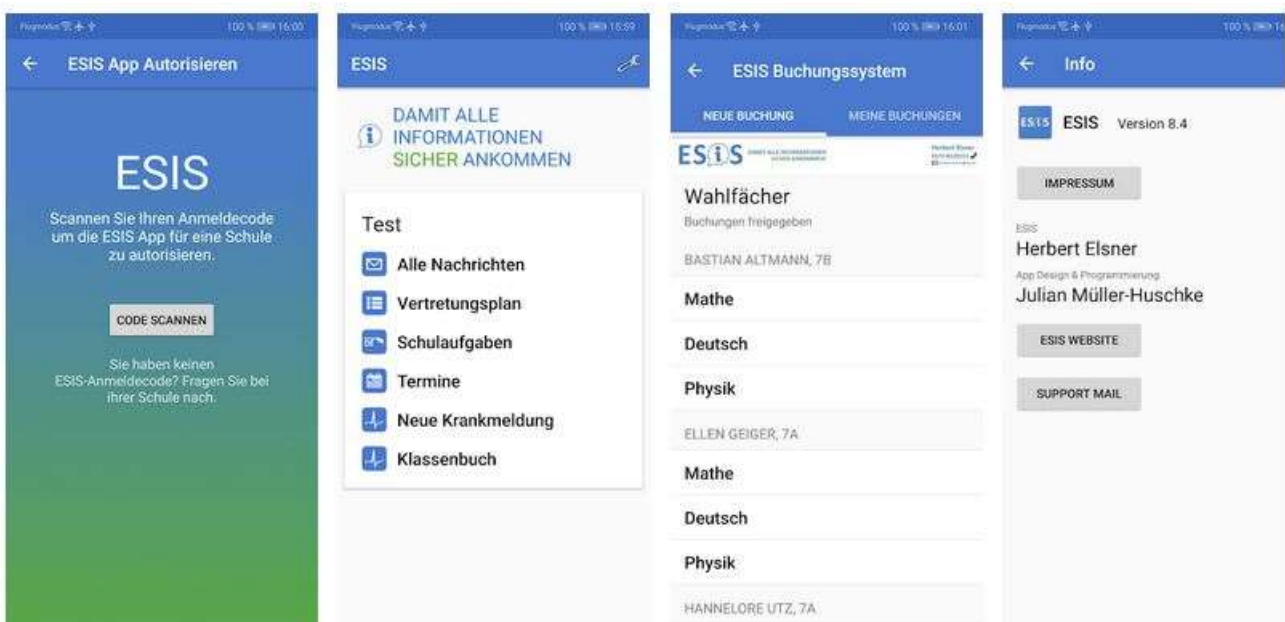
Flugmodus 100 % 16:00

ESIS App Autorisieren

ESIS

Scannen Sie Ihren Anmeldecode um die ESIS App für eine Schule zu autorisieren.

CODE SCANNEN

Sie haben keinen ESIS-Anmeldecode? Fragen Sie bei ihrer Schule nach.

Flugmodus 100 % 15:59

ESIS

DAMIT ALLE INFORMATIONEN SICHER ANKOMMEN

Test

Alle Nachrichten

Vertretungsplan

Schulaufgaben

Termine

Neue Krankmeldung

Klassenbuch

Flugmodus 100 % 16:01

ESIS Buchungssystem

NEUE BUCHUNG

MEINE BUCHUNGEN

ESIS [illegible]

Wahlfächer

Buchungen freigegeben

BASTIAN ALTMANN, 7B

Mathe

Deutsch

Physik

ELLEN GEIGER, 7A

Mathe

Deutsch

Physik

HANNELORE UTZ, 7A

Flugmodus 100 %

Info

ESIS ESIS Version 8.4

IMPRESSUM

ESIS

Herbert Elsner

App Design & Programmierung

Julian Müller-Huschke

ESIS WEBSITE

SUPPORT MAIL